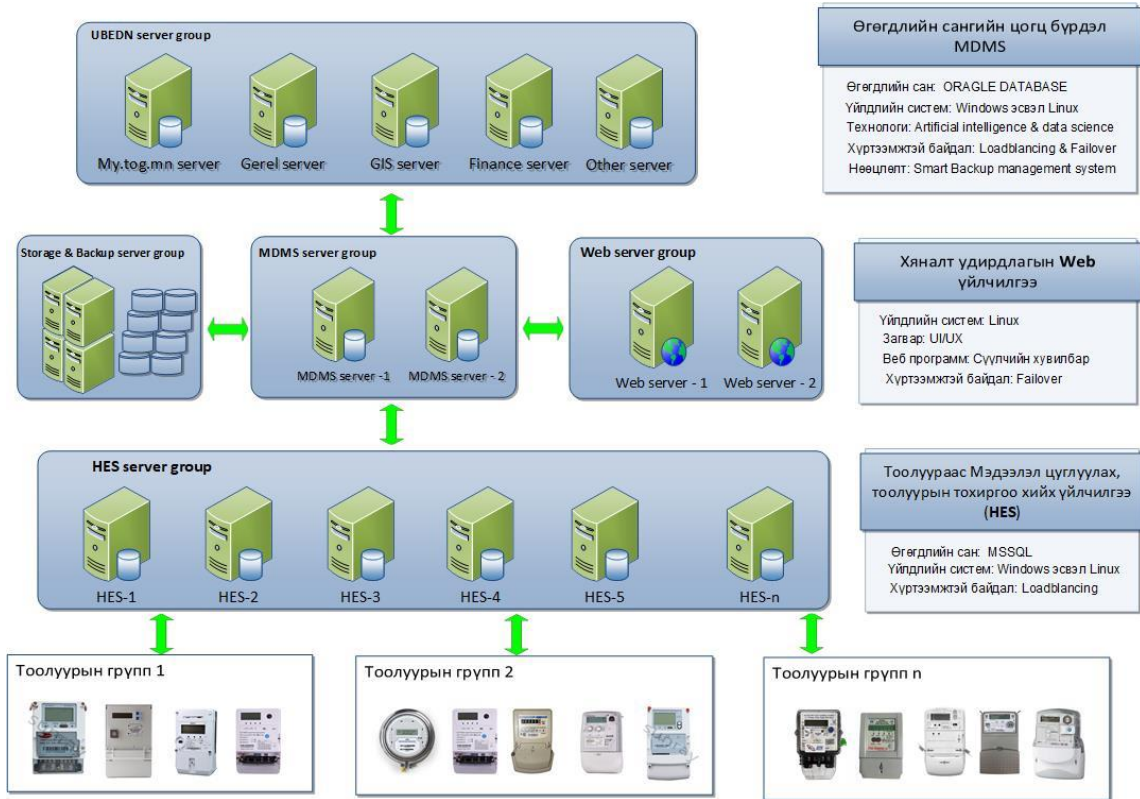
UBEDN server group

My.tog.mn server
Gerel server
GIS server
Finance server
Other server

Өгөгдлийн сангийн цогц бүрдэл MDMS

Өгөгдлийн сан: ORAGLE DATABASE
Үйлдлийн систем: Windows эсвэл Linux
Технологи: Artificial intelligence & data science
Хүртээмжтэй байдал: Loadblancing & Failover
Нөөцлөлт: Smart Backup management system

Storage & Backup server group

MDMS server group

MDMS server -1
MDMS server - 2

Web server group

Web server - 1
Web server - 2

Хяналт удирдлагын Web үйлчилгээ

Үйлдлийн систем: Linux
Загвар: UI/UX
Веб программ: Сүүлчийн хувилбар
Хүртээмжтэй байдал: Failover

HES server group

HES-1
HES-2
HES-3
HES-4
HES-5
HES-n

Тоолуураас Мэдээлэл цуглуулах, тоолуурын тохиргоо хийх үйлчилгээ (HES)

Өгөгдлийн сан: MSSQL
Үйлдлийн систем: Windows эсвэл Linux
Хүртээмжтэй байдал: Loadblancing

Тоолуурын групп 1

Тоолуурын групп 2

Тоолуурын групп n